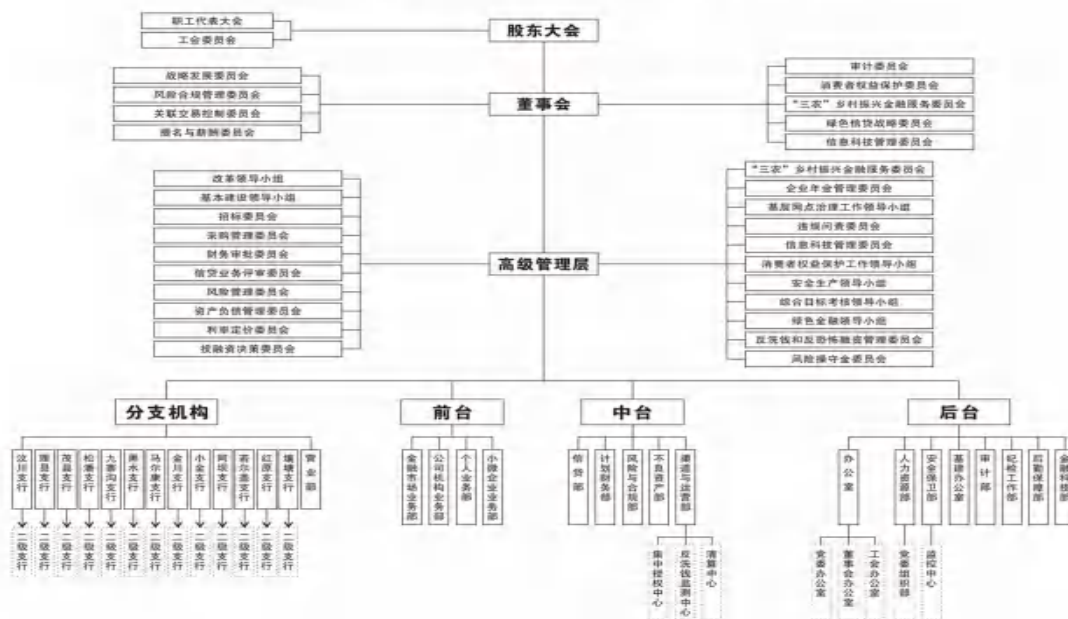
股东大会

职工代表大会
工会委员会

董事会

战略发展委员会
风险合规管理委员会
关联交易控制委员会
提名与薪酬委员会

审计委员会
消费者权益保护委员会
"三农"乡村振兴金融服务委员会
绿色信贷战略委员会
信息科技管理委员会

高级管理层

改革领导小组
基本建设领导小组
招标委员会
采购管理委员会
财务审批委员会
信贷业务评审委员会
风险管理委员会
资产负债管理委员会
利率定价委员会
授融资决策委员会

"三农"乡村振兴金融服务委员会
企业年金管理委员会
基层网点治理工作领导小组
违规问责委员会
信息科技管理委员会
消费者权益保护工作领导小组
安全生产领导小组
综合目标考核领导小组
绿色金融领导小组
反洗钱和反恐怖融资管理委员会
风险操守金委员会

分支机构

汶川支行
茂县支行
茂县支行
松潘支行
九寨沟支行
黑水支行
马尔康支行
金川支行
小金支行
阿坝支行
若尔盖支行
红原支行
壤塘支行
营业部

二级支行
二级支行
二级支行
二级支行
二级支行
二级支行
二级支行
二级支行
二级支行
二级支行
二级支行
二级支行
二级支行

前台

金融市场业务部
公司机构业务部
个人业务部
小微企业业务部

中台

信贷部
计划财务部
风险与合规部
不良资产部
渠道与运营部

集中授权中心
反洗钱监测中心
清算中心

后台

办公室
人力资源部
安全保卫部
基建办公室
审计部
纪检工作部
后勤保障部
金融科技部

党委办公室
董事会办公室
工会办公室
党委组织部
监控中心